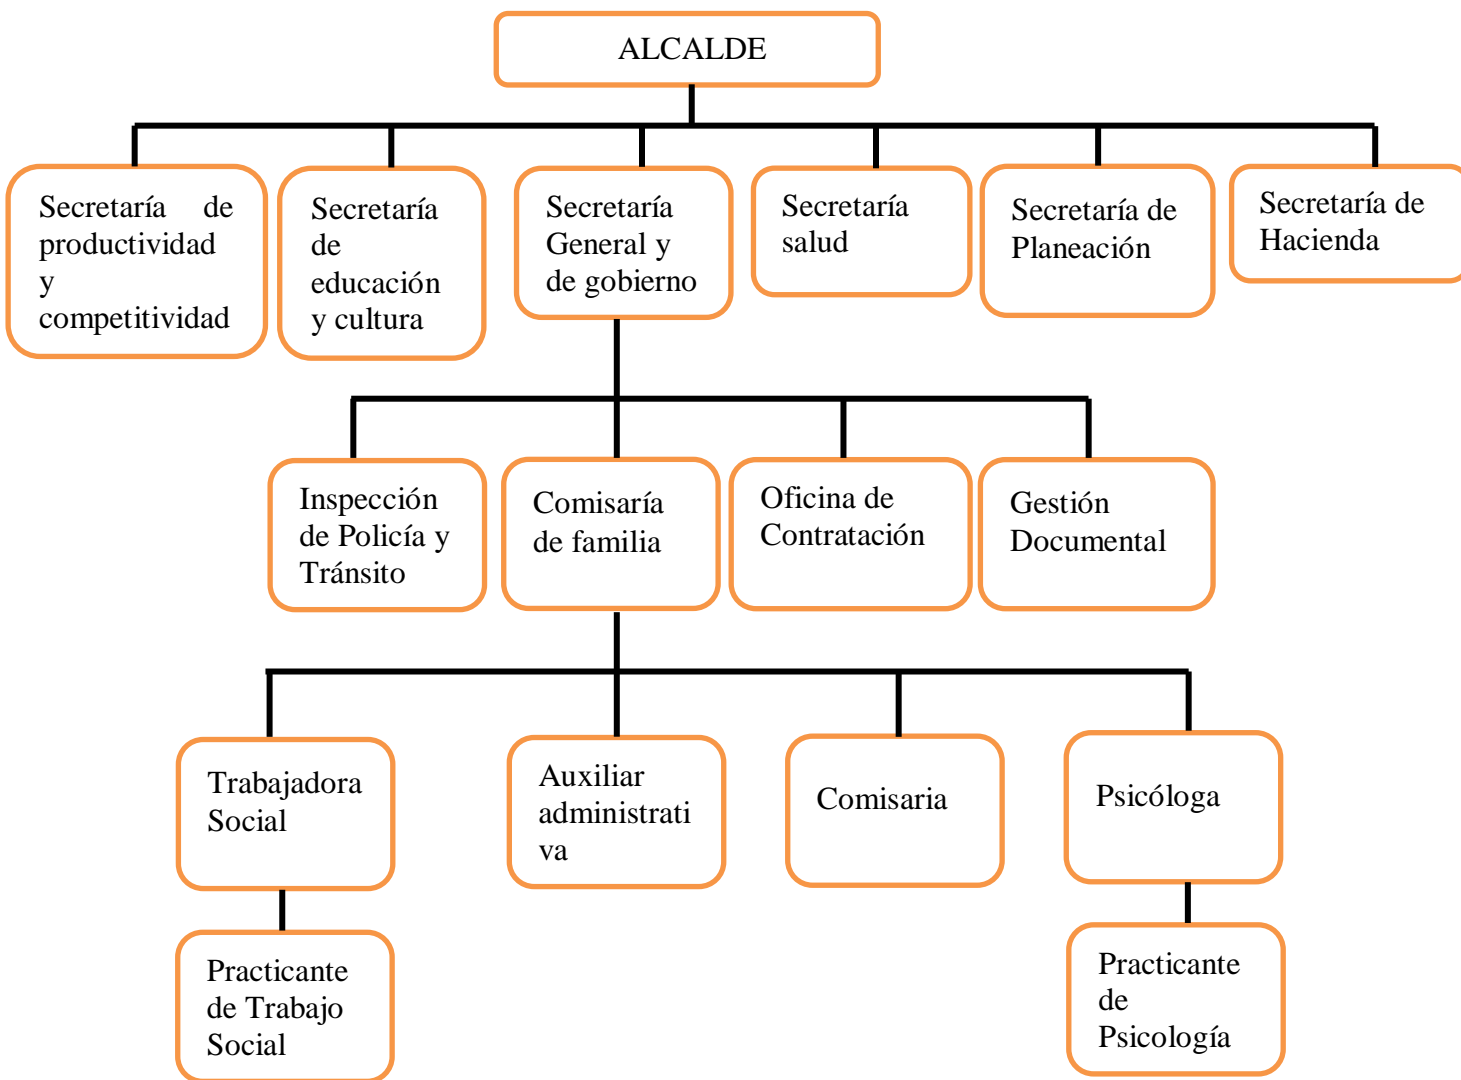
ALCALDE

Secretaría de productividad y competitividad

Secretaría de educación y cultura

Secretaría General y de gobierno

Secretaría salud

Secretaría de Planeación

Secretaría de Hacienda

Inspección de Policía y Tránsito

Comisaría de familia

Oficina de Contratación

Gestión Documental

Trabajadora Social

Auxiliar administrati va

Comisaria

Psicóloga

Practicante de Trabajo Social

Practicante de Psicología